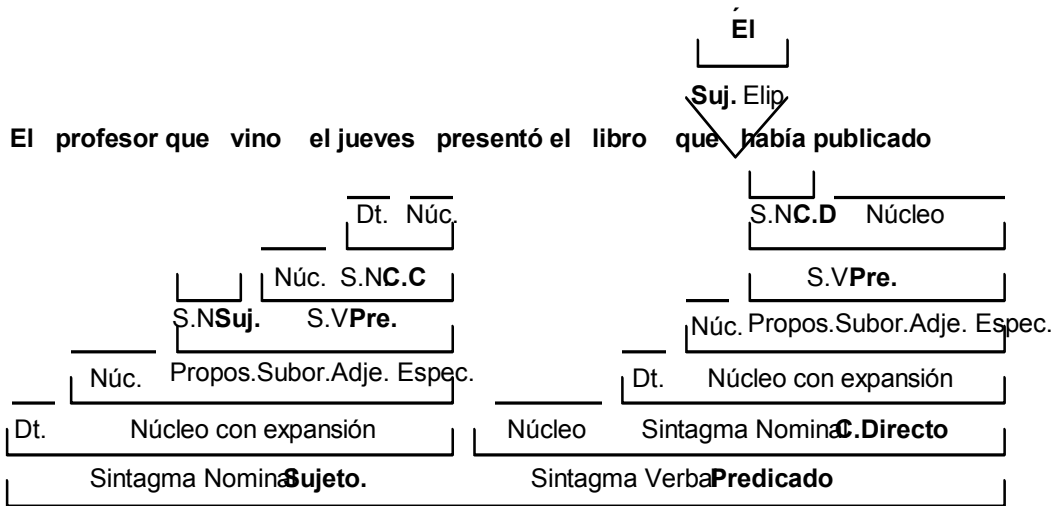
Él

Suj. Elip

El profesor que vino el jueves presentó el libro que había publicado

Dt. Núc.

S.N C.D Núcleo

Núc. S.N C.C

S.V Pre.

S.N Suj. S.V Pre.

Núc. Propos.Subor.Adje. Espec.

Núc. Propos.Subor.Adje. Espec.

Dt. Núcleo con expansión

Dt. Núcleo con expansión

Núcleo Sintagma Nominal C.Directo

Sintagma Nominal Sujeto.

Sintagma Verbal Predicado